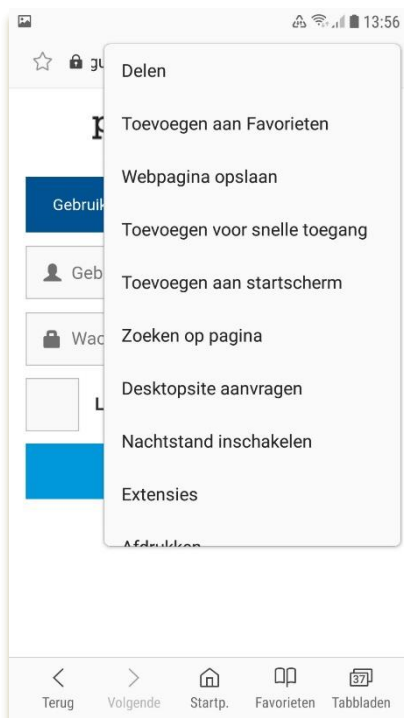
13:56

gu

Delen

Toevoegen aan Favorieten

Webpagina opslaan

Toevoegen voor snelle toegang

Toevoegen aan startscherm

Zoeken op pagina

Desktopsite aanvragen

Nachtstand inschakelen

Extensies

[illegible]

P

Gebruik

Geb

Wac

L

Terug Volgende Startp. Favorieten 37 Tabbladen